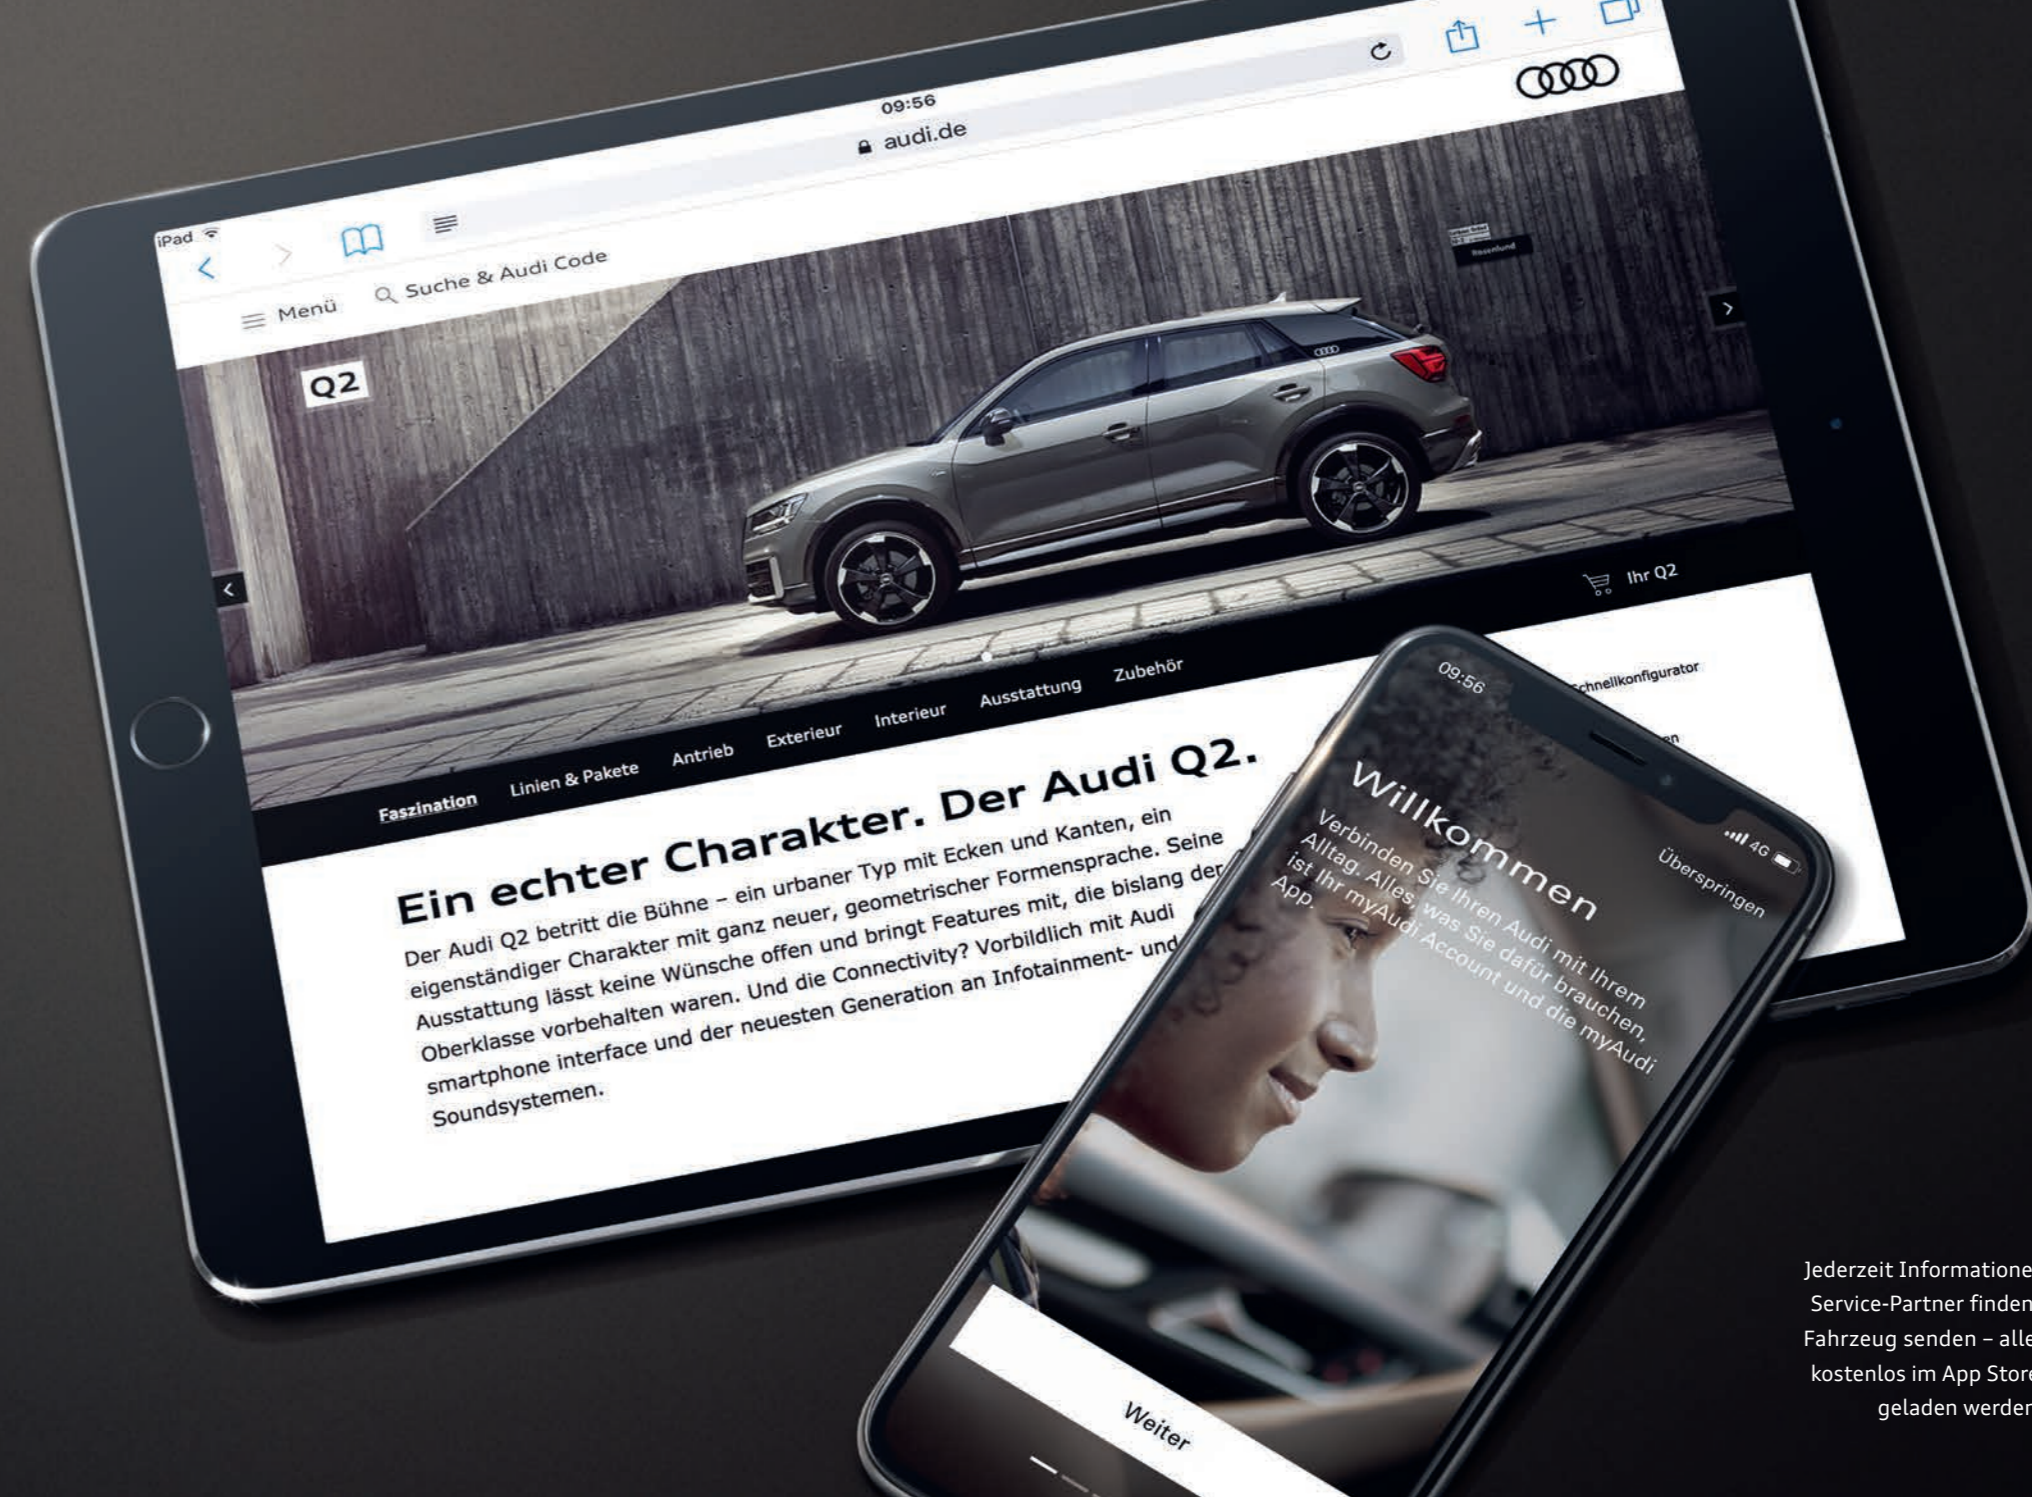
iPad

09:56

audi.de

Menü

Suche & Audi Code

Q2

Ihr Q2

Faszination

Linien & Pakete

Antrieb

Exterieur

Interieur

Ausstattung

Zubehör

Schnellkonfigurator

Ein echter Charakter. Der Audi Q2.

Der Audi Q2 betritt die Bühne – ein urbaner Typ mit Ecken und Kanten, ein eigenständiger Charakter mit ganz neuer, geometrischer Formensprache. Seine Ausstattung lässt keine Wünsche offen und bringt Features mit, die bislang der Oberklasse vorbehalten waren. Und die Connectivity? Vorbildlich mit Audi smartphone interface und der neuesten Generation an Infotainment- und Soundsystemen.

09:56

4G

Überspringen

Willkommen

Verbinden Sie Ihren Audi mit Ihrem Alltag. Alles, was Sie dafür brauchen, ist Ihr myAudi Account und die myAudi App.

Weiter

Jederzeit Informatione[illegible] Service-Partner finden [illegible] Fahrzeug senden – alle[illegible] kostenlos im App Stor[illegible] geladen werden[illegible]